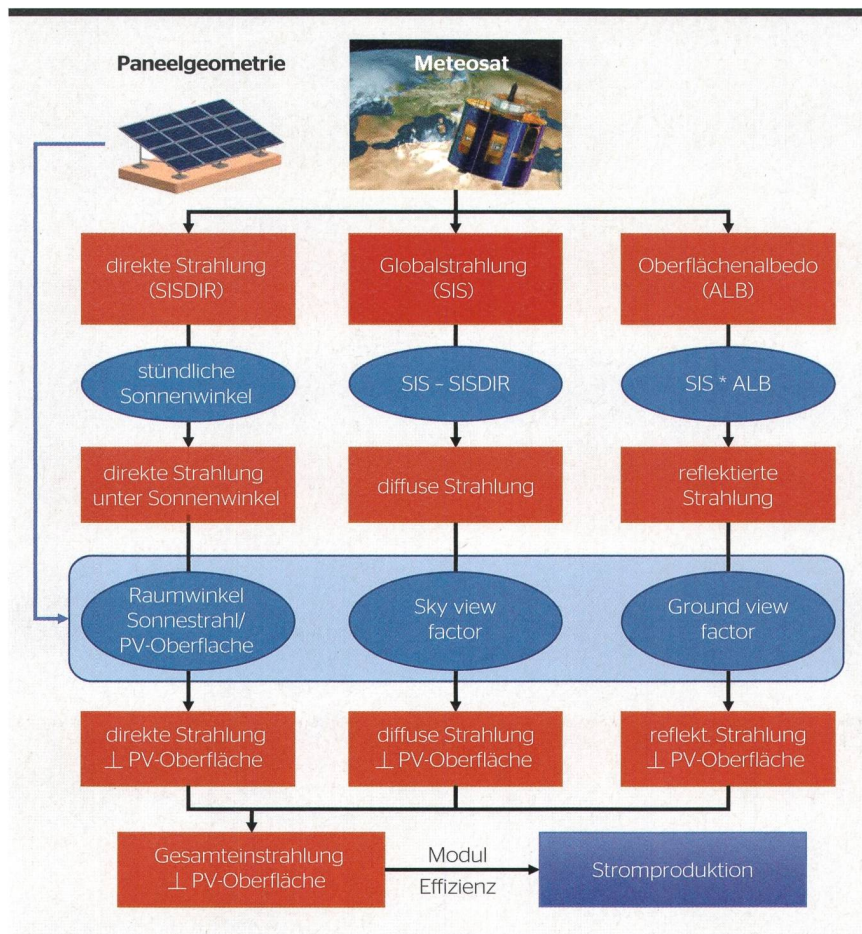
Paneelgeometrie

Meteosat

direkte Strahlung (SISDIR)

Globalstrahlung (SIS)

Oberflächenalbedo (ALB)

stündliche Sonnenwinkel

SIS – SISDIR

SIS * ALB

direkte Strahlung unter Sonnenwinkel

diffuse Strahlung

reflektierte Strahlung

Raumwinkel Sonnestrahl/ PV-Oberflache

Sky view factor

Ground view factor

direkte Strahlung $\perp$ PV-Oberfläche

diffuse Strahlung $\perp$ PV-Oberfläche

reflekt. Strahlung $\perp$ PV-Oberfläche

Gesamteinstrahlung $\perp$ PV-Oberfläche

Modul

Effizienz

Stromproduktion